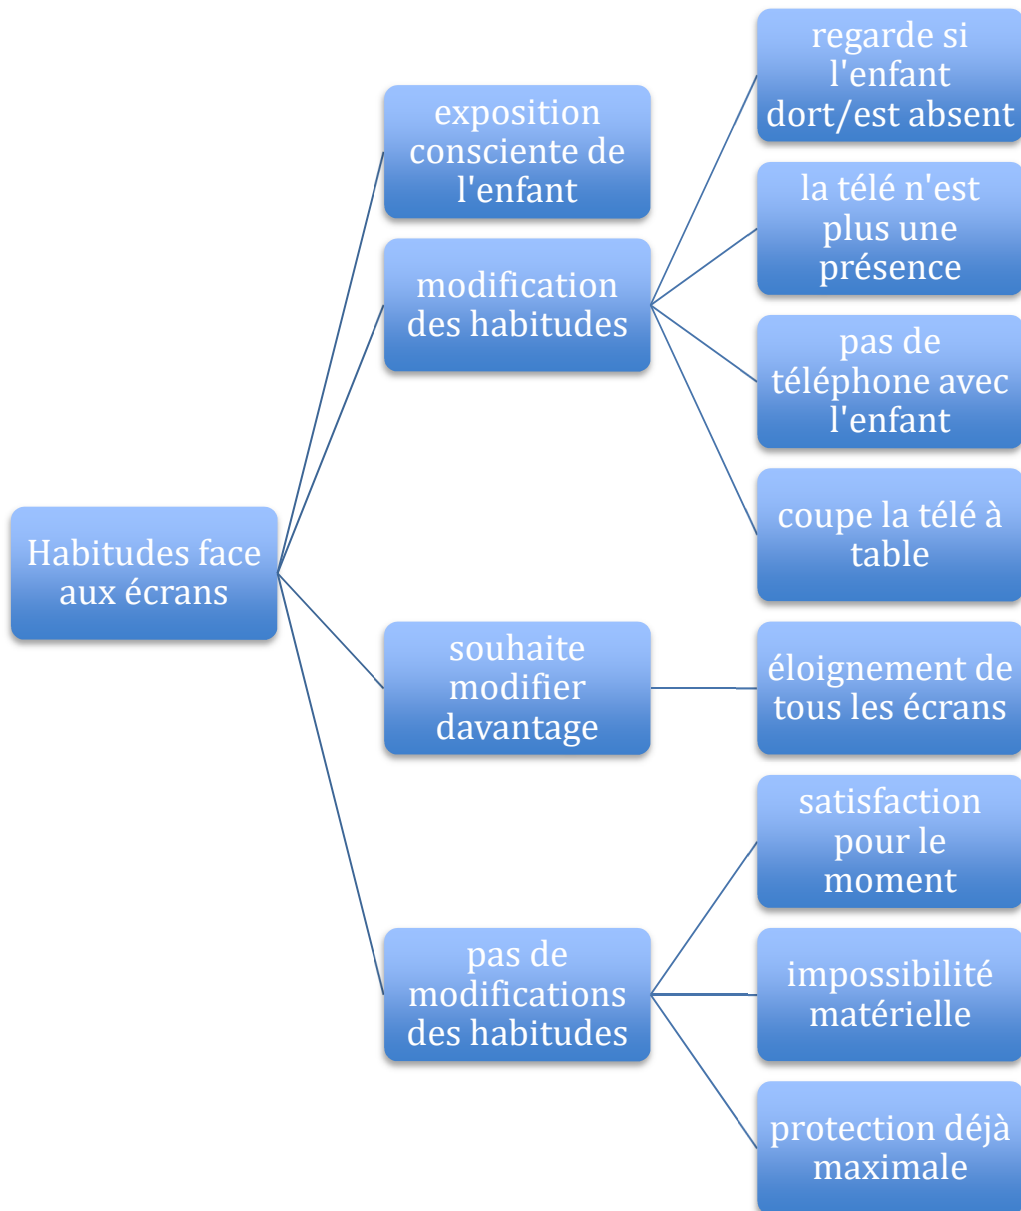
Habitudes face aux écrans

exposition consciente de l'enfant

modification des habitudes

regarde si l'enfant dort/est absent

la télé n'est plus une présence

pas de téléphone avec l'enfant

coupe la télé à table

souhaite modifier davantage

éloignement de tous les écrans

pas de modifications des habitudes

satisfaction pour le moment

impossibilité matérielle

protection déjà maximale